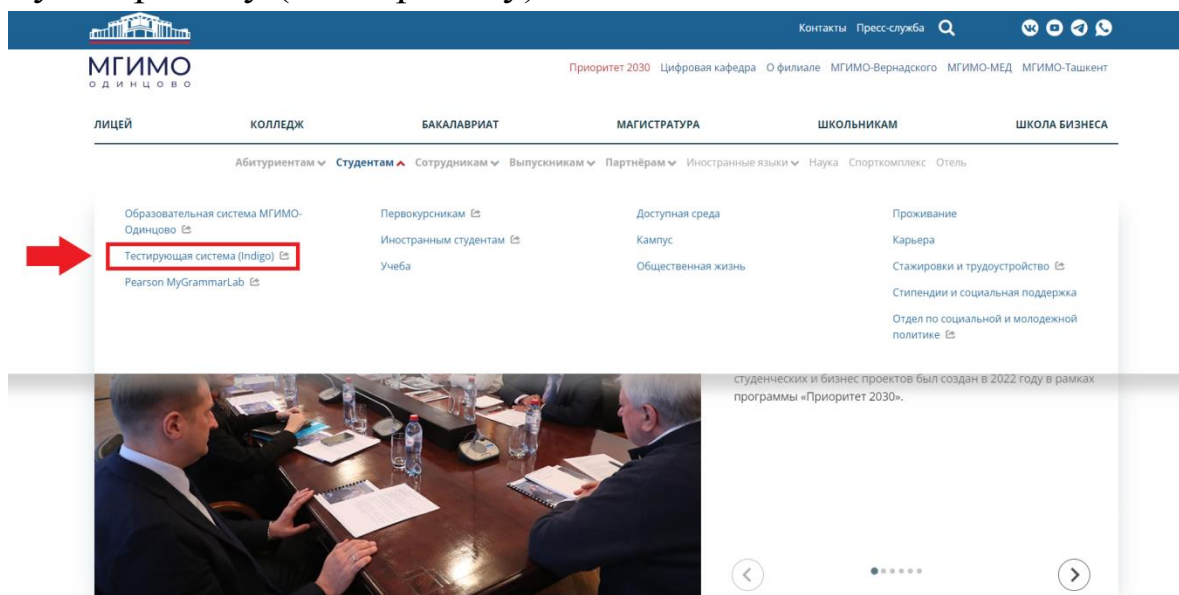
Контакты Пресс-служба

МГИМО
ОДИНЦОВО

Приоритет 2030 Цифровая кафедра О филиале МГИМО-Вернадского МГИМО-МЕД МГИМО-Ташкент

ЛИЦЕЙ КОЛЛЕДЖ БАКАЛАВРИАТ МАГИСТРАТУРА ШКОЛЬНИКАМ ШКОЛА БИЗНЕСА

Абитуриентам Студентам Сотрудникам Выпускникам Партнёрам Иностранные языки Наука Спорткомплекс Отель

Образовательная система МГИМО-Одинцово
Тестирующая система (Indigo)
Pearson MyGrammarLab

Первокурсникам
Иностранным студентам
Учеба

Доступная среда
Кампус
Общественная жизнь

Проживание
Карьера
Стажировки и трудоустройство
Стипендии и социальная поддержка
Отдел по социальной и молодежной политике

студенческих и бизнес проектов был создан в 2022 году в рамках программы «Приоритет 2030».